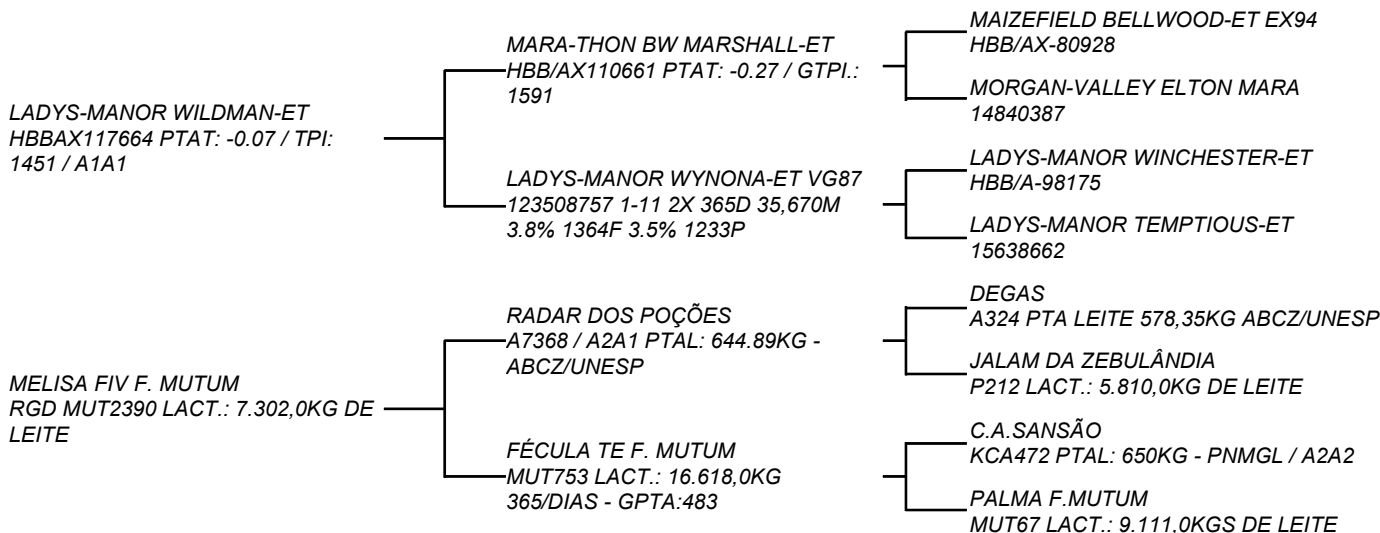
LADYS-MANOR WILDMAN-ET
HBBAX117664 PTAT: -0.07 / TPI: 1451 / A1A1

MARA-THON BW MARSHALL-ET
HBB/AX110661 PTAT: -0.27 / GTPI.: 1591

MAIZEFIELD BELLWOOD-ET EX94
HBB/AX-80928

MORGAN-VALLEY ELTON MARA
14840387

LADYS-MANOR WYNONA-ET VG87
123508757 1-11 2X 365D 35,670M 3.8% 1364F 3.5% 1233P

LADYS-MANOR WINCHESTER-ET
HBB/A-98175

LADYS-MANOR TEMPTIOUS-ET
15638662

MELISA FIV F. MUTUM
RGD MUT2390 LACT.: 7.302,0KG DE LEITE

RADAR DOS POÇÕES
A7368 / A2A1 PTAL: 644.89KG - ABCZ/UNESP

DEGAS
A324 PTA LEITE 578,35KG ABCZ/UNESP

JALAM DA ZEBULÂNDIA
P212 LACT.: 5.810,0KG DE LEITE

FÉCULA TE F. MUTUM
MUT753 LACT.: 16.618,0KG 365/DIAS - GPTA:483

C.A.SANSÃO
KCA472 PTAL: 650KG - PNMGL / A2A2

PALMA F.MUTUM
MUT67 LACT.: 9.111.0KGS DE LEITE